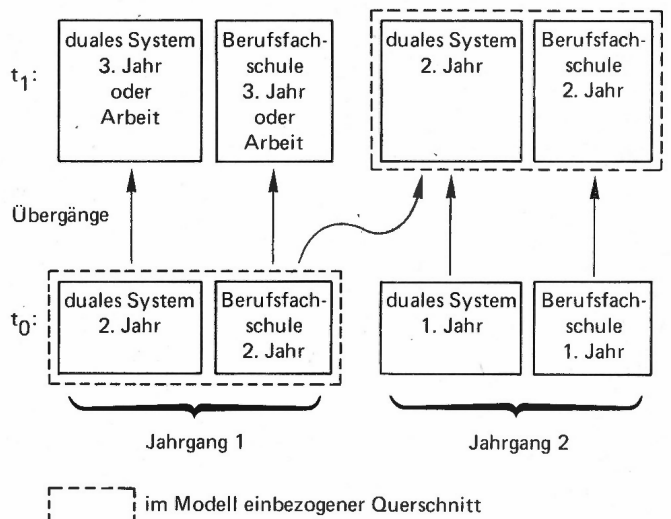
$t_1$:

duales System 3. Jahr oder Arbeit

Berufsfachschule 3. Jahr oder Arbeit

duales System 2. Jahr

Berufsfachschule 2. Jahr

Übergänge

$t_0$:

duales System 2. Jahr

Berufsfachschule 2. Jahr

duales System 1. Jahr

Berufsfachschule 1. Jahr

Jahrgang 1

Jahrgang 2

im Modell einbezogener Querschnitt